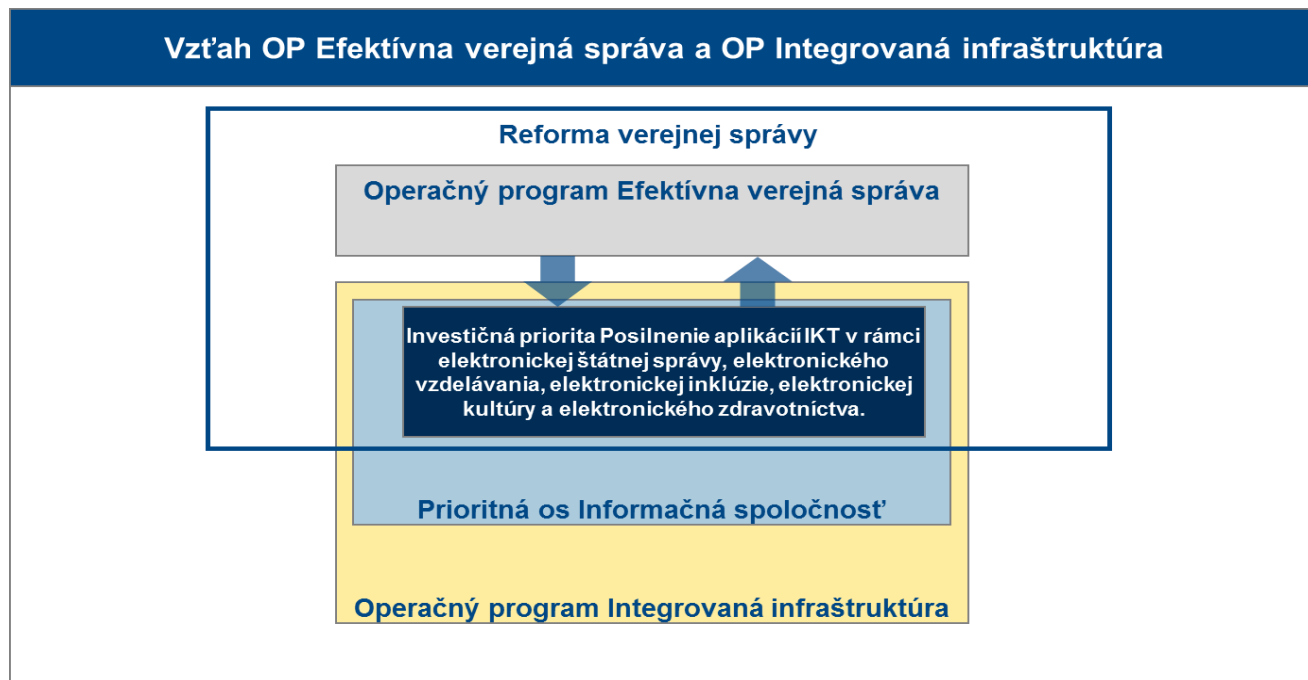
Vzťah OP Efektívna verejná správa a OP Integrovaná infraštruktúra

Reforma verejnej správy

Operačný program Efektívna verejná správa

Investičná priorita Posilnenie aplikácií IKT v rámci elektronickej štátnej správy, elektronického vzdelávania, elektronickej inklúzie, elektronickej kultúry a elektronického zdravotníctva.

Prioritná os Informačná spoločnosť

Operačný program Integrovaná infraštruktúra